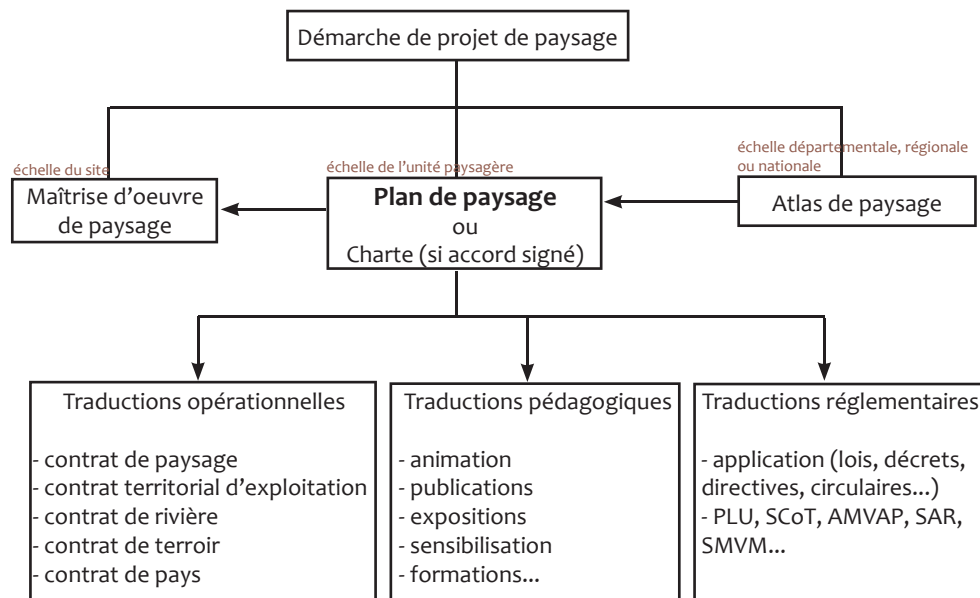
Démarche de projet de paysage

échelle du site
Maîtrise d'oeuvre de paysage

échelle de l'unité paysagère
**Plan de paysage**
ou
Charte (si accord signé)

échelle départementale, régionale ou nationale
Atlas de paysage

Traductions opérationnelles

- contrat de paysage
- contrat territorial d'exploitation
- contrat de rivière
- contrat de terroir
- contrat de pays

Traductions pédagogiques

- animation
- publications
- expositions
- sensibilisation
- formations...

Traductions réglementaires

- application (lois, décrets, directives, circulaires...)
- PLU, SCoT, AMVAP, SAR, SMVM...